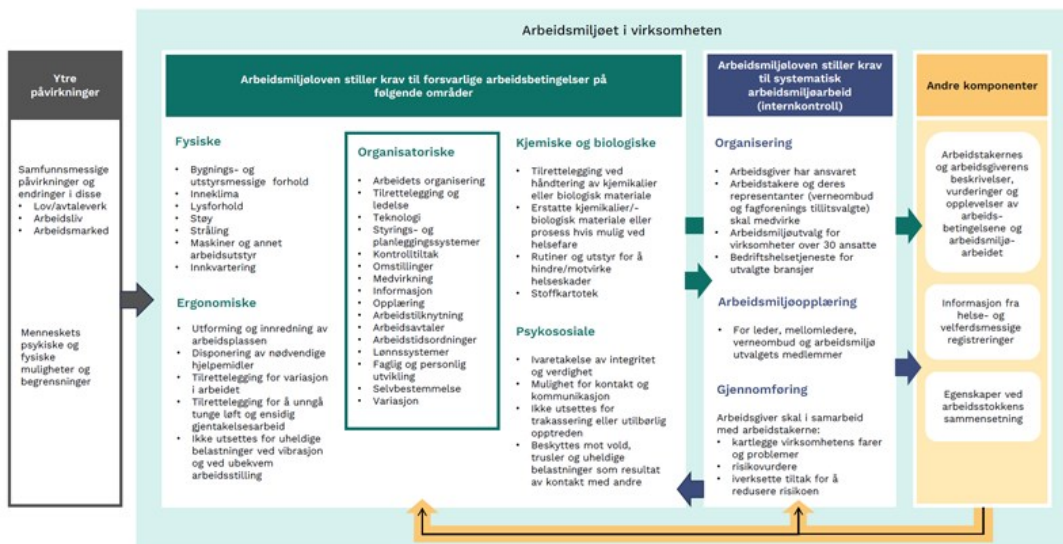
Arbeidsmiljøet i virksomheten

Ytre påvirkninger

Samfunnsmessige påvirkninger og endringer i disse
- Lov/avtaleverk
- Arbeidsliv
- Arbeidsmarked

Menneskets psykiske og fysiske muligheter og begrensninger

Arbeidsmiljøloven stiller krav til forsvarlige arbeidsbetingelser på følgende områder

Fysiske
- Bygnings- og utstyrsmessige forhold
- Inneklima
- Lysforhold
- Støy
- Stråling
- Maskiner og annet arbeidsutstyr
- Innkvartering

Ergonomiske
- Utforming og innredning av arbeidsplassen
- Disponering av nødvendige hjelpemidler
- Tilrettelegging for variasjon i arbeidet
- Tilrettelegging for å unngå tunge løft og ensidig gjentakelsesarbeid
- Ikke utsettes for uheldige belastninger ved vibrasjon og ved ubekvem arbeidsstilling

Organisatoriske
- Arbeidets organisering
- Tilrettelegging og ledelse
- Teknologi
- Styrings- og planleggingssystemer
- Kontrolltiltak
- Omstillinger
- Medvirkning
- Informasjon
- Opplæring
- Arbeidstilknytning
- Arbeidsavtaler
- Arbeidstidsordninger
- Lønnssystemer
- Faglig og personlig utvikling
- Selvbestemmelse
- Variasjon

Kjemiske og biologiske
- Tilrettelegging ved håndtering av kjemikalier eller biologisk materiale
- Erstatte kjemikalier/-biologisk materiale eller prosess hvis mulig ved helsefare
- Rutiner og utstyr for å hindre/motvirke helseskader
- Stoffkartotek

Psykososiale
- Ivaretakelse av integritet og verdighet
- Mulighet for kontakt og kommunikasjon
- Ikke utsettes for trakassering eller utilbørlig opptreden
- Beskyttes mot vold, trusler og uheldige belastninger som resultat av kontakt med andre

Arbeidsmiljøloven stiller krav til systematisk arbeidsmiljøarbeid (internkontroll)

Organisering
- Arbeidsgiver har ansvaret
- Arbeidstakere og deres representanter (verneombud og fagforenings tillitsvalgte) skal medvirke
- Arbeidsmiljøutvalg for virksomheter over 30 ansatte
- Bedriftshelsetjeneste for utvalgte bransjer

Arbeidsmiljøopplæring
- For leder, mellomledere, verneombud og arbeidsmiljø utvalgets medlemmer

Gjennomføring
Arbeidsgiver skal i samarbeid med arbeidstakerne:
- kartlegge virksomhetens farer og problemer
- risikovurdere
- iverksette tiltak for å redusere risikoen

Andre komponenter

Arbeidstakernes og arbeidsgiverens beskrivelser, vurderinger og opplevelser av arbeids-betingelsene og arbeidsmiljø-arbeidet

Informasjon fra helse- og velferdsmessige registreringer

Egenskaper ved arbeidsstokkens sammensetning